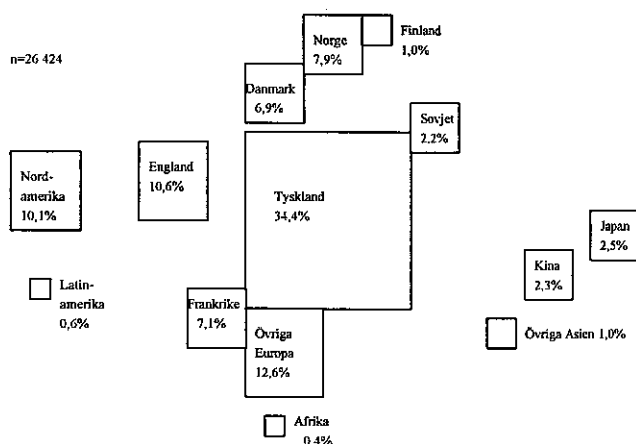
n=26 424

Finland
1,0%

Norge
7,9%

Danmark
6,9%

Sovjet
2,2%

Nord-
amerika
10,1%

England
10,6%

Tyskland
34,4%

Japan
2,5%

Kina
2,3%

Latin-
amerika
0,6%

Frankrike
7,1%

Övriga
Europa
12,6%

Övriga Asien 1,0%

Afrika
0,4%